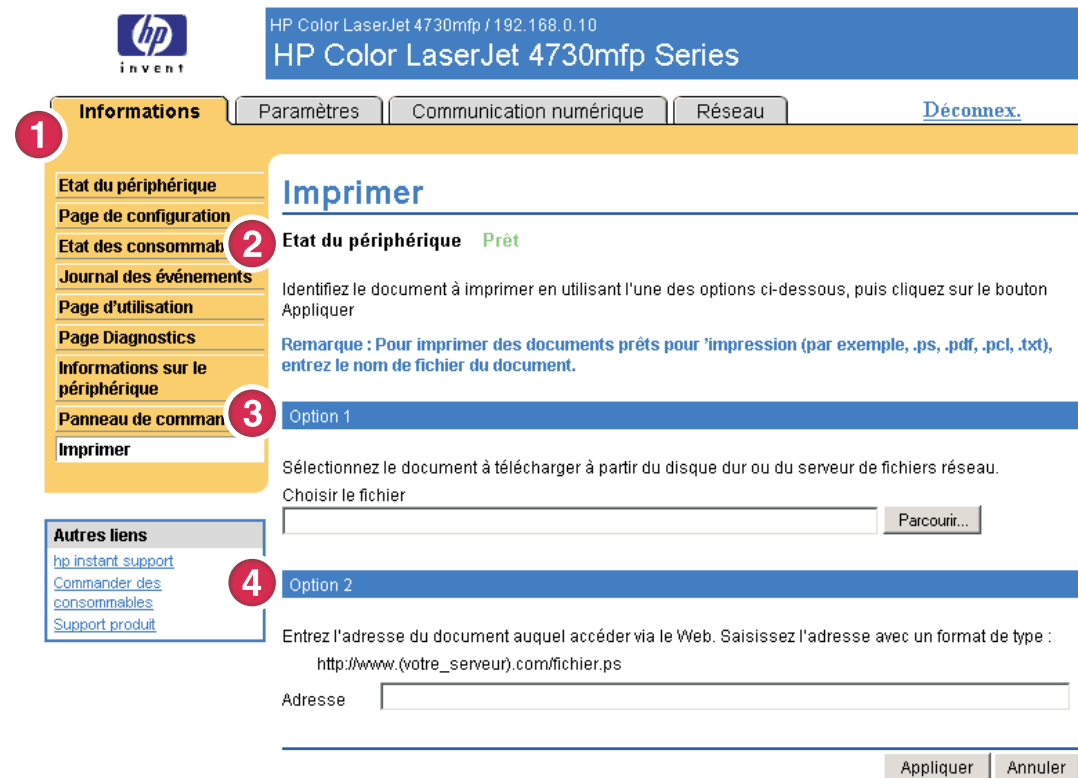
hp
invent

HP Color LaserJet 4730mfp / 192.168.0.10
HP Color LaserJet 4730mfp Series

Informations | Paramètres | Communication numérique | Réseau

Déconnex.

1

Etat du périphérique
Page de configuration
Etat des consommab
Journal des événements
Page d'utilisation
Page Diagnostics
Informations sur le périphérique
Panneau de comman
Imprimer

Autres liens
hp instant support
Commander des consommables
Support produit

Imprimer

2

Etat du périphérique Prêt

Identifiez le document à imprimer en utilisant l'une des options ci-dessous, puis cliquez sur le bouton Appliquer

Remarque : Pour imprimer des documents prêts pour 'impression (par exemple, .ps, .pdf, .pcl, .txt), entrez le nom de fichier du document.

3

Option 1

Sélectionnez le document à télécharger à partir du disque dur ou du serveur de fichiers réseau.

Choisir le fichier

Parcourir...

4

Option 2

Entrez l'adresse du document auquel accéder via le Web. Saisissez l'adresse avec un format de type :

http://www.(votre_serveur).com/fichier.ps

Adresse

Appliquer Annuler